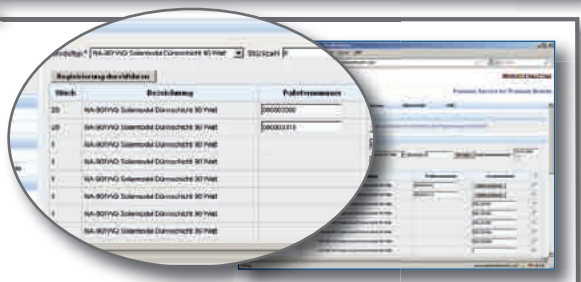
Modultyp * NA-90YVG Solarmodul Dünnschicht 90 Watt Stückzahl 0

Registrierung durchführen

| Stück | Bezeichnung | Palettennummer |
|---|---|---|
| 20 | NA-90YVG Solarmodul Dünnschicht 90 Watt | 000003300 |
| 20 | NA-90YVG Solarmodul Dünnschicht 90 Watt | 000003310 |
| 1 | NA-90YVG Solarmodul Dünnschicht 90 Watt | |
| 1 | NA-90YVG Solarmodul Dünnschicht 90 Watt | |
| 1 | NA-90YVG Solarmodul Dünnschicht 90 Watt | |
| 1 | NA-90YVG Solarmodul Dünnschicht 90 Watt | |
| 1 | NA-90YVG Solarmodul Dünnschicht 90 Watt | |
| 1 | NA-90YVG Solarmodul Dünnschicht 90 Watt | |

Premium Service for Premium Brands